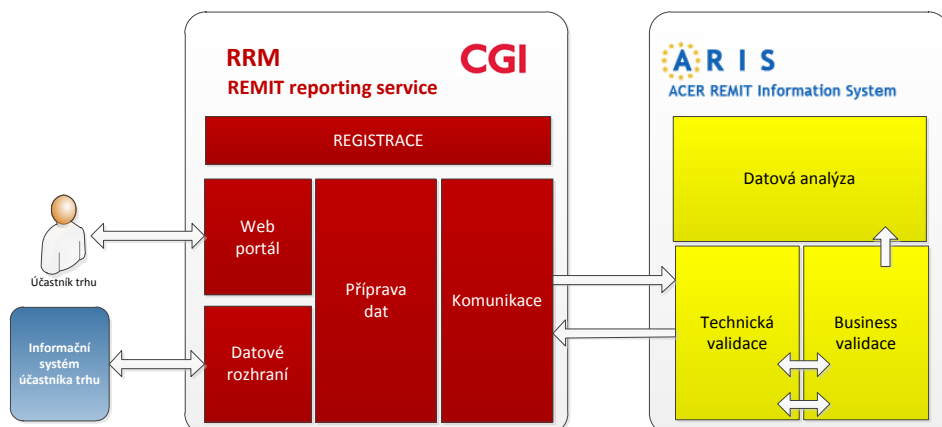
RRM
REMIT reporting service
CGI

REGISTRACE

Web portál

Příprava dat

Komunikace

Datové rozhraní

Účastník trhu

Informační systém účastníka trhu

ARIS
ACER REMIT Information System

Datová analýza

Technická validace

Business validace